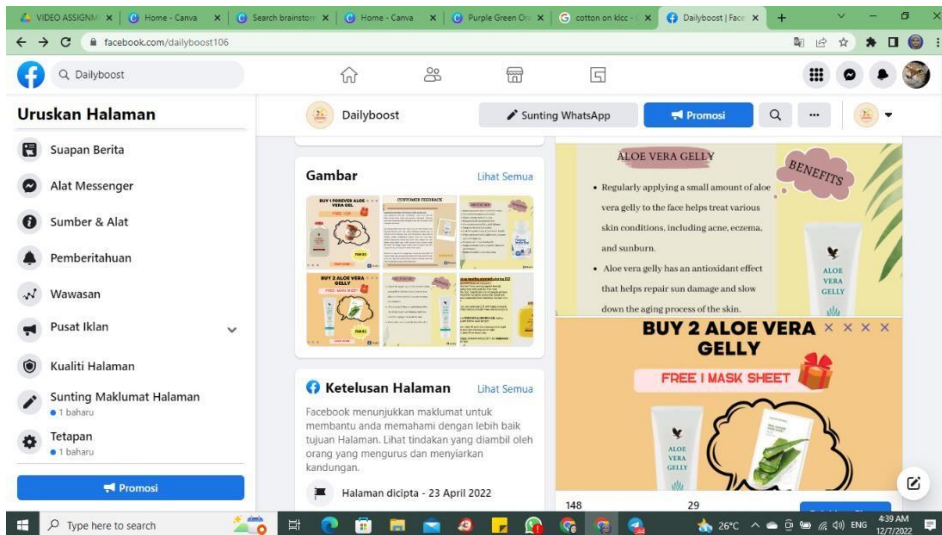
VIDEO ASSIGNM | Home - Canva | Search brainstorm | Home - Canva | Purple Green Or | cotton on klcc | Dailyboost | Face

facebook.com/dailyboost106

Dailyboost

Uruskan Halaman

Suapan Berita

Alat Messenger

Sumber & Alat

Pemberitahuan

Wawasan

Pusat Iklan

Kualiti Halaman

Sunting Maklumat Halaman
• 1 baharu

Tetapan
• 1 baharu

Promosi

Dailyboost

Sunting WhatsApp

Promosi

Gambar

Lihat Semua

Ketelusan Halaman

Lihat Semua

Facebook menunjukkan maklumat untuk membantu anda memahami dengan lebih baik tujuan Halaman. Lihat tindakan yang diambil oleh orang yang mengurus dan menyiarkan kandungan.

Halaman dicipta - 23 April 2022

ALOE VERA GELLY

BENEFITS

• Regularly applying a small amount of aloe vera gelly to the face helps treat various skin conditions, including acne, eczema, and sunburn.

• Aloe vera gelly has an antiosidant effect that helps repair sun damage and slow down the aging process of the skin.

ALOE VERA GELLY

BUY 2 ALOE VERA GELLY

FREE 1 MASK SHEET

ALOE VERA GELLY

148

29

Type here to search

26°C ENG 4:39 AM 12/7/2022